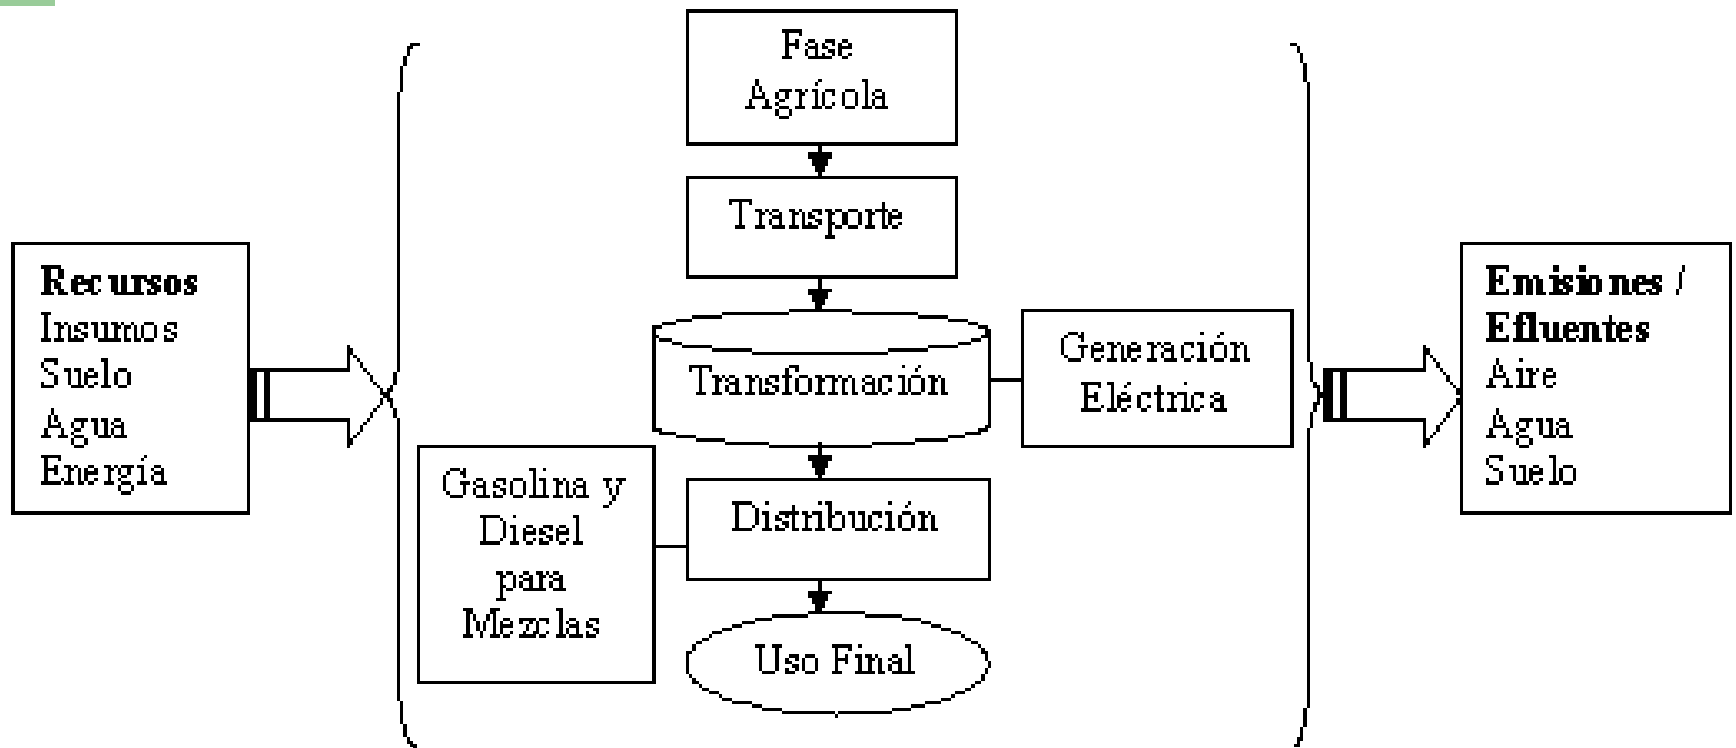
**Recursos**
Insumos
Suelo
Agua
Energía

Fase Agrícola

Transporte

Transformación

Generación Eléctrica

Gasolina y Diesel para Mezclas

Distribución

Uso Final

**Emisiones / Efluentes**
Aire
Agua
Suelo